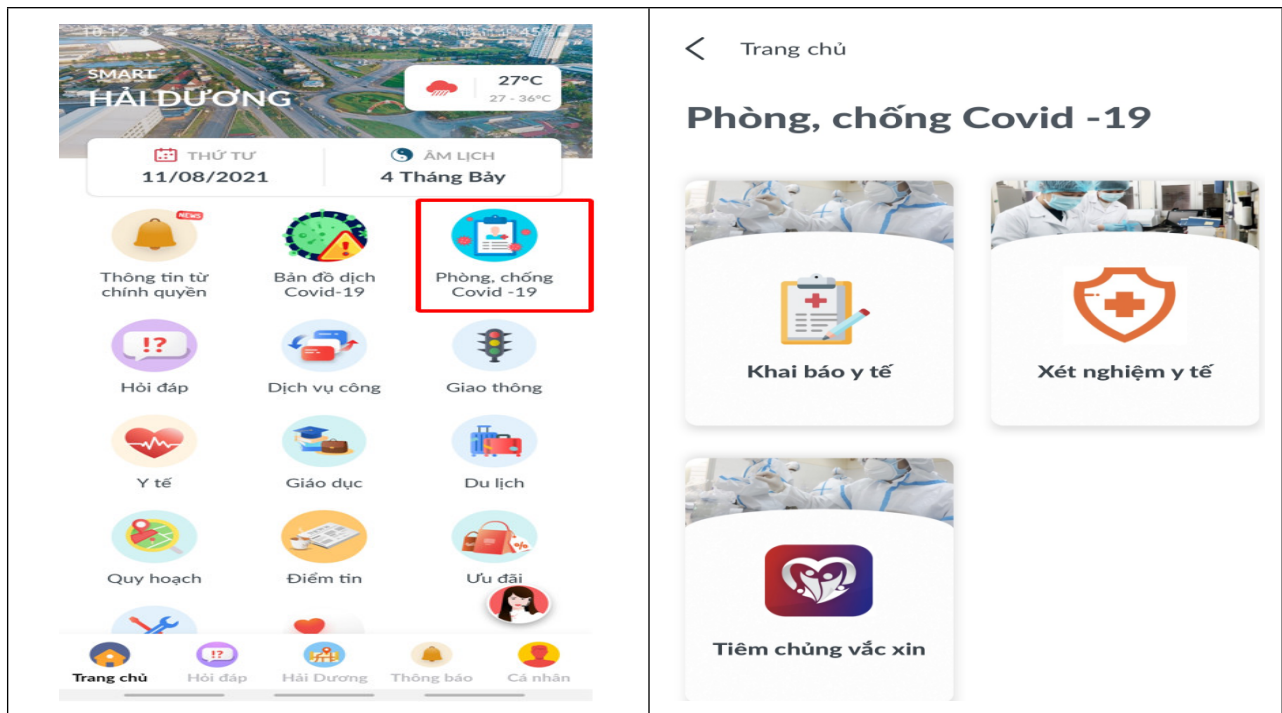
10:12 45%

SMART
HẢI DƯƠNG

27°C
27 - 36°C

THỨ TƯ
11/08/2021

ÂM LỊCH
4 Tháng Bảy

NEWS
Thông tin từ chính quyền

Bản đồ dịch Covid-19

Phòng, chống Covid -19

!?
Hỏi đáp

Dịch vụ công

Giao thông

Y tế

Giáo dục

Du lịch

Quy hoạch

Điểm tin

Ưu đãi

Trang chủ
Hỏi đáp
Hải Dương
Thông báo
Cá nhân

Trang chủ

Phòng, chống Covid -19

Khai báo y tế

Xét nghiệm y tế

Tiêm chủng vắc xin